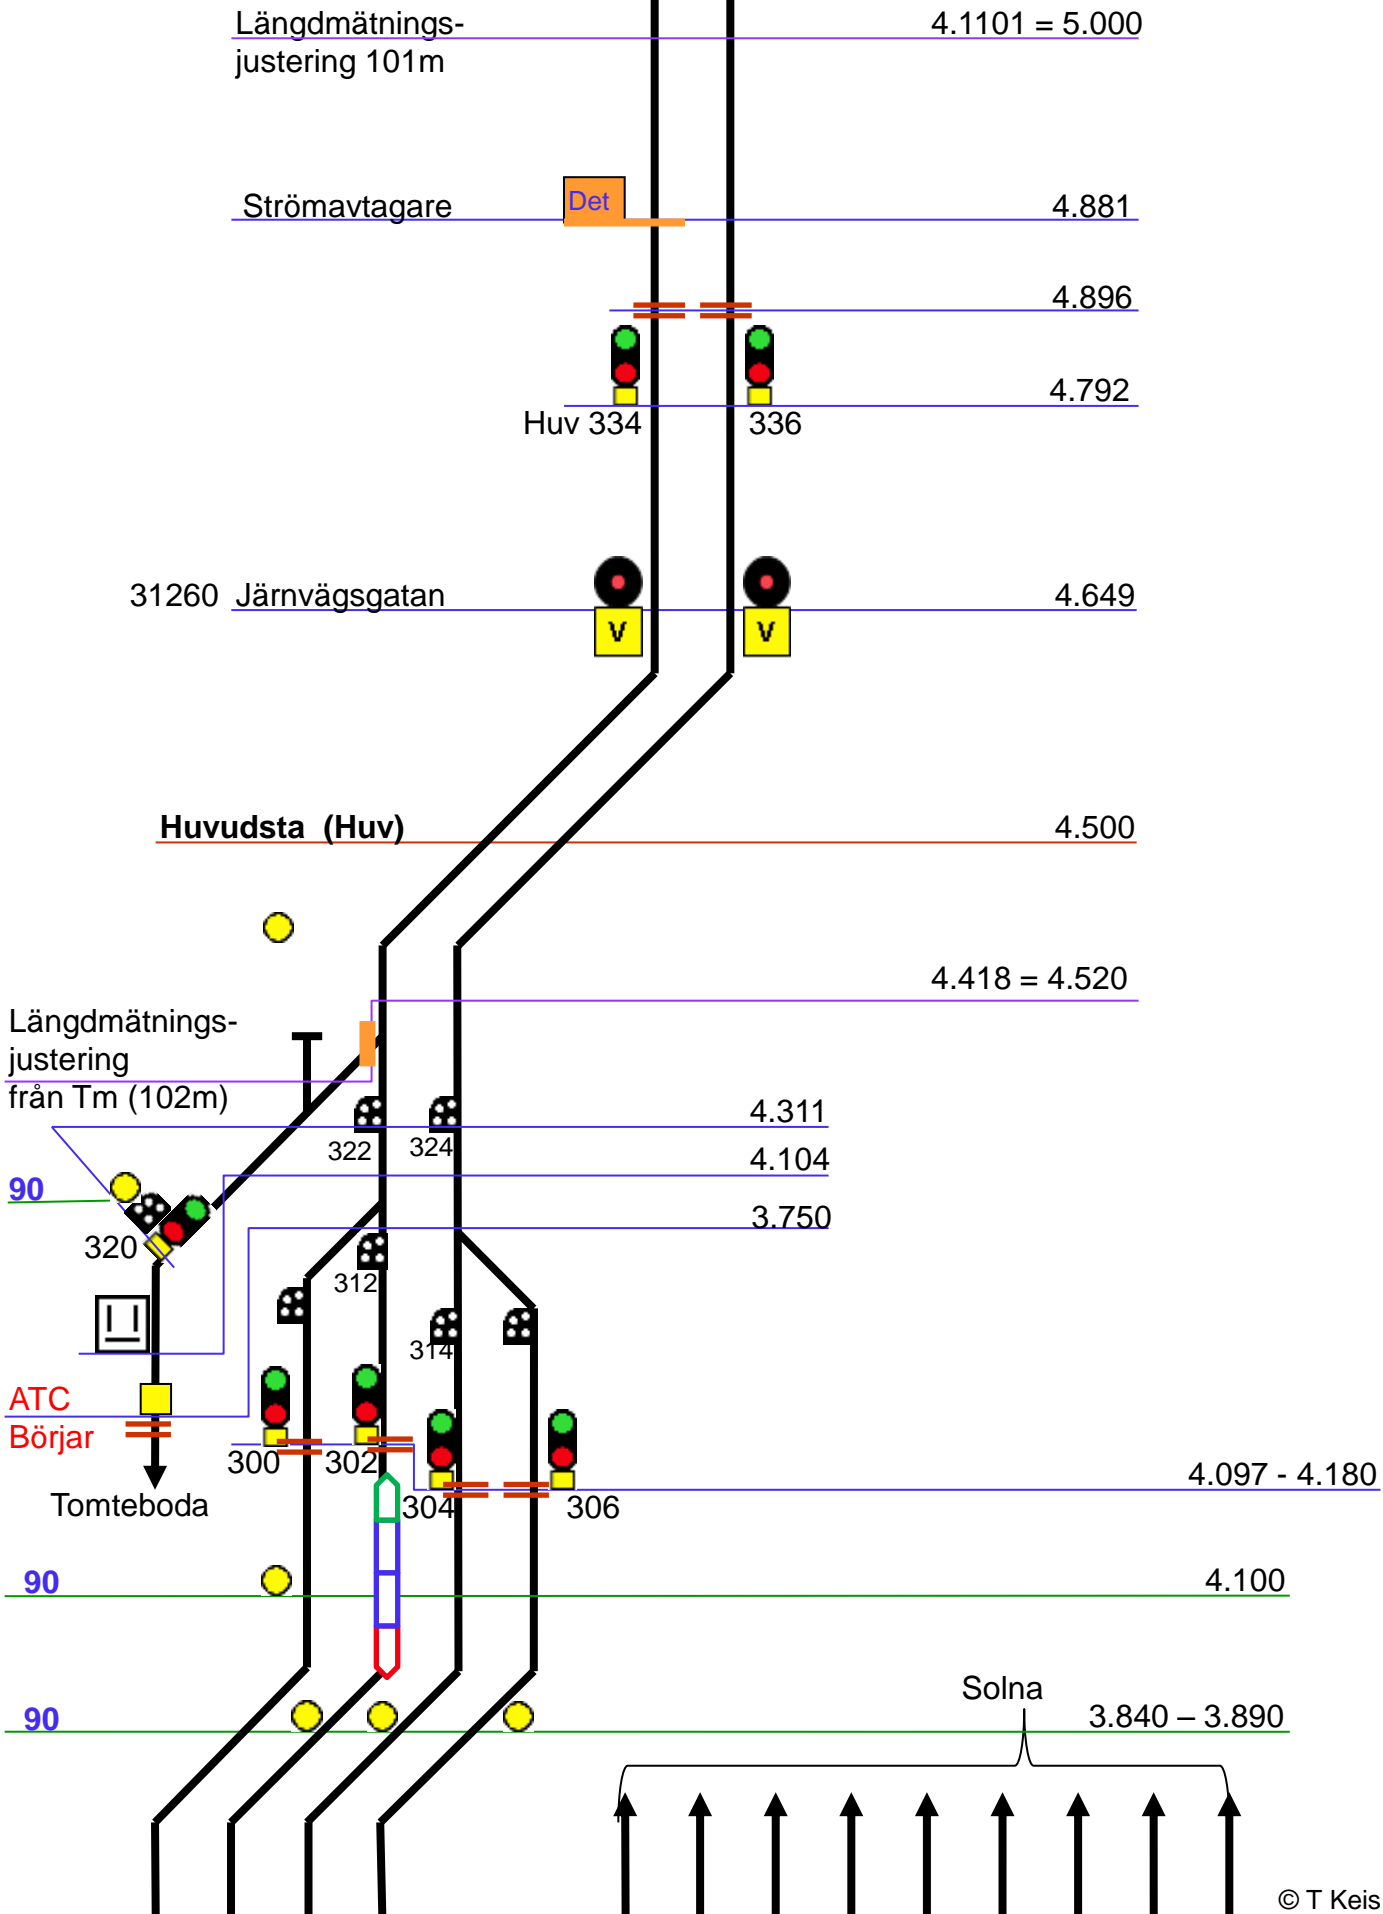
Längdmätningsjustering 101m

4.1101 = 5.000

Strömavtagare

Det

4.881

4.896

4.792

Huv 334

336

31260 Järnvägsgatan

V

V

4.649

Huvudsta (Huv)

4.500

4.418 = 4.520

Längdmätningsjustering från Tm (102m)

4.311

322

324

4.104

90

3.750

320

312

314

ATC Börjar

300

302

304

306

4.097 - 4.180

Tomteboda

90

4.100

Solna

90

3.840 – 3.890

© T Keis